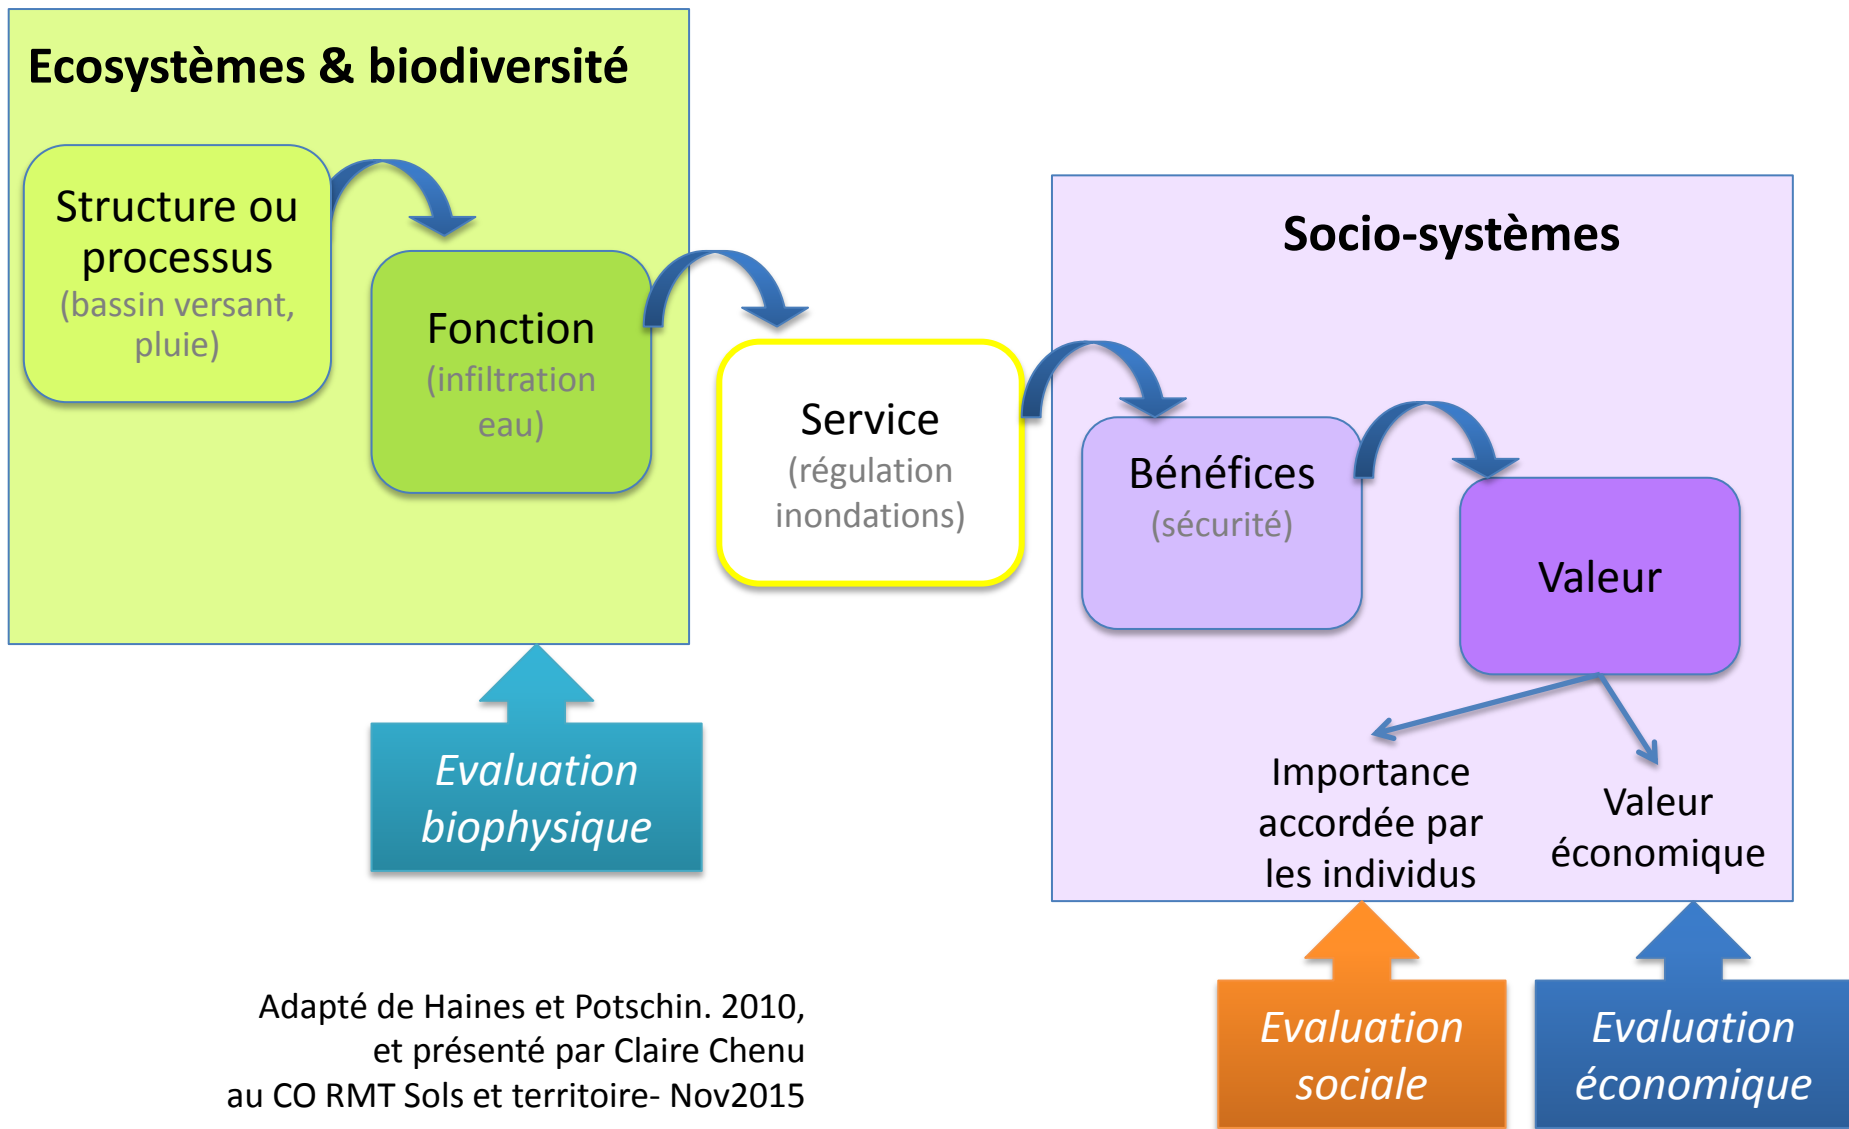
Ecosystèmes & biodiversité

Structure ou processus
(bassin versant, pluie)

Fonction
(infiltration eau)

Service
(régulation inondations)

Socio-systèmes

Bénéfices
(sécurité)

Valeur

Importance accordée par les individus

Valeur économique

Evaluation biophysique

Evaluation sociale

Evaluation économique

Adapté de Haines et Potschin. 2010,
et présenté par Claire Chenu
au CO RMT Sols et territoire- Nov2015